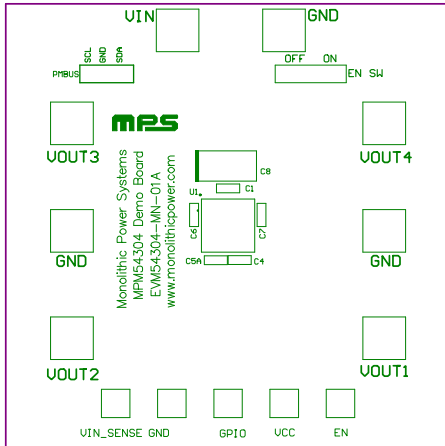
VIN
GND
SCL GND SDA
PMBUS
OFF ON
EN SW
MPS
VOUT3
VOUT4
Monolithic Power Systems
MPM54304 Demo Board
EVM54304-MN-01A
www.monolithicpower.com
C8
U1
C1
C6
C7
GND
GND
C5A
C4
VOUT2
VOUT1
VIN_SENSE GND
GPIO
VCC
EN